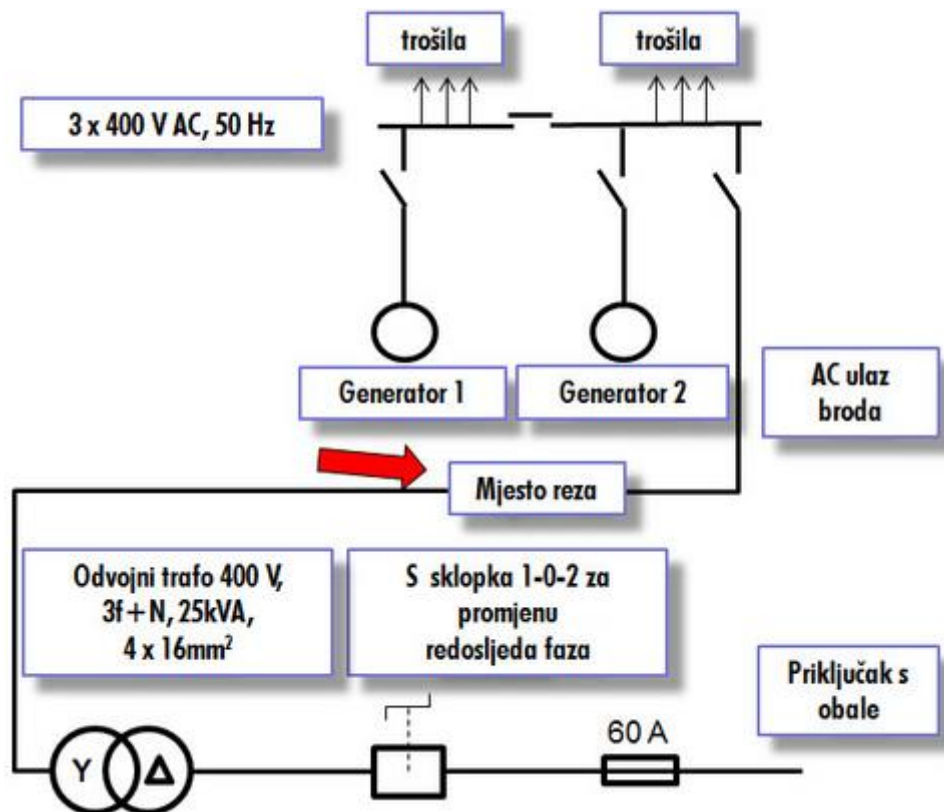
trošila

trošila

3 x 400 V AC, 50 Hz

Generator 1

Generator 2

AC ulaz broda

Mjesto reza

Odvojni trafo 400 V, 3f + N, 25kVA, 4 x 16mm$^2$

S sklopka 1-0-2 za promjenu redosljeda faza

Priključak s obale

60 A

Y

Δ